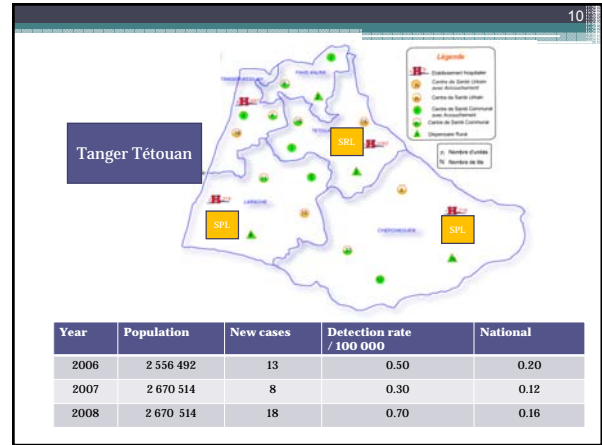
10

Légende

Etablissement hospitalier

Centre de Santé Urbain avec Accouchement

Centre de Santé Urbain

Centre de Santé Communal avec Accouchement

Centre de Santé Communal

Dispensaire Rural

Nombre d'unités

Nombre de lits

FAHS ANJRA

TETOUAN

LARACHE

CHEFCHAOUEN

Tanger Tétouan

SRL

SPL

SPL

| Year | Population | New cases | Detection rate / 100 000 | National |
|---|---|---|---|---|
| 2006 | 2 556 492 | 13 | 0.50 | 0.20 |
| 2007 | 2 670 514 | 8 | 0.30 | 0.12 |
| 2008 | 2 670 514 | 18 | 0.70 | 0.16 |